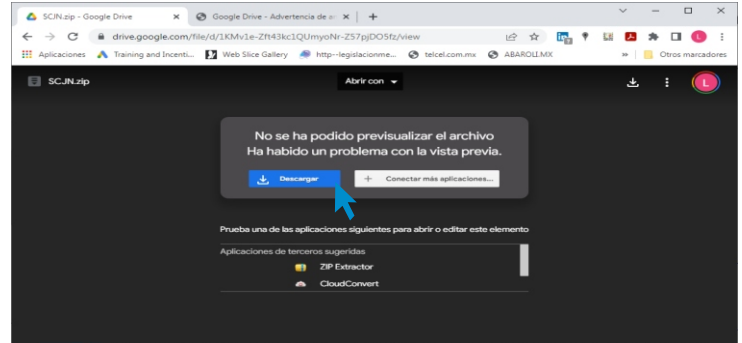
SCJN.zip - Google Drive × Google Drive - Advertencia de a ×

drive.google.com/file/d/1KMv1e-Zft43kc1QUmyoNr-Z57pjDO5fz/view

Aplicaciones Training and Incenti... Web Slice Gallery http--legislacionme... telcel.com.mx ABAROLI.MX » Otros marcadores

SCJN.zip

Abrir con

No se ha podido previsualizar el archivo
Ha habido un problema con la vista previa.

Descargar

Conectar más aplicaciones...

Prueba una de las aplicaciones siguientes para abrir o editar este elemento

Aplicaciones de terceros sugeridas

ZIP Extractor

CloudConvert